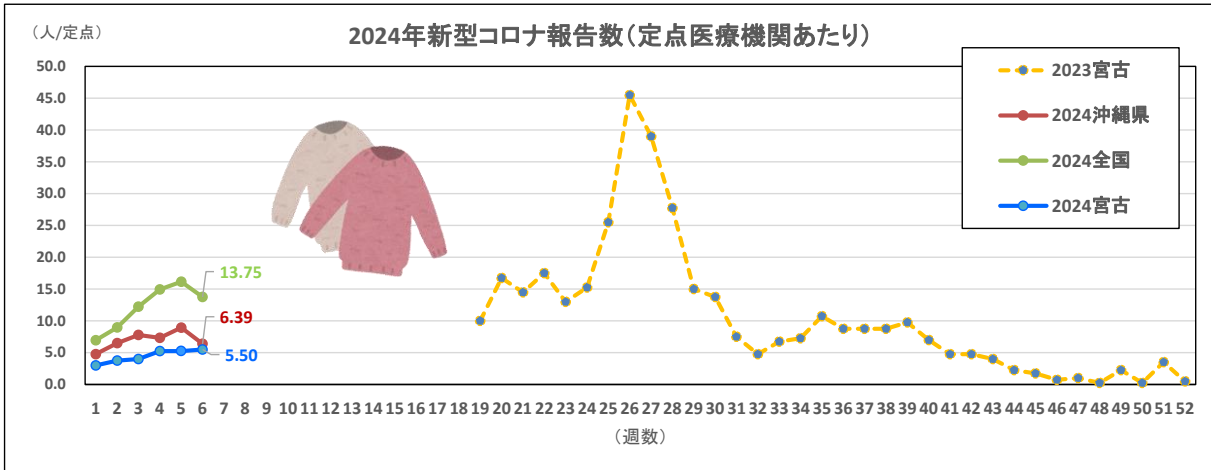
（人/定点）

2024年新型コロナ報告数（定点医療機関あたり）

2023宮古
2024沖縄県
2024全国
2024宮古

50.0
45.0
40.0
35.0
30.0
25.0
20.0
15.0
10.0
5.0
0.0

13.75
6.39
5.50

1 2 3 4 5 6 7 8 9 10 11 12 13 14 15 16 17 18 19 20 21 22 23 24 25 26 27 28 29 30 31 32 33 34 35 36 37 38 39 40 41 42 43 44 45 46 47 48 49 50 51 52

（週数）